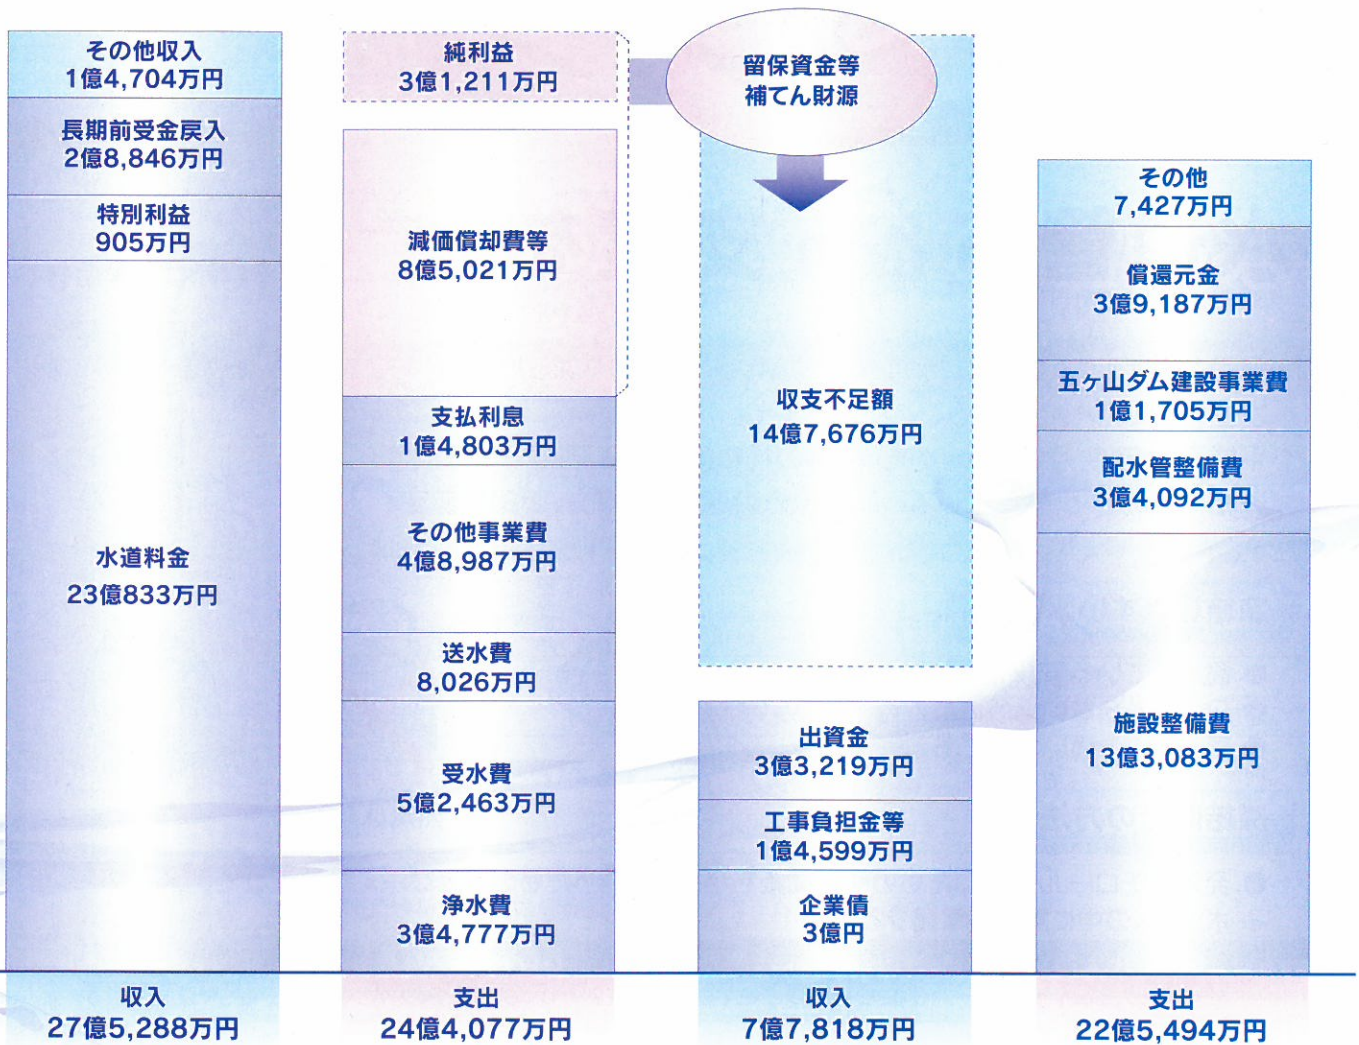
その他収入
1億4,704万円

長期前受金戻入
2億8,846万円

特別利益
905万円

水道料金
23億833万円

純利益
3億1,211万円

減価償却費等
8億5,021万円

支払利息
1億4,803万円

その他事業費
4億8,987万円

送水費
8,026万円

受水費
5億2,463万円

浄水費
3億4,777万円

留保資金等
補てん財源

収支不足額
14億7,676万円

出資金
3億3,219万円

工事負担金等
1億4,599万円

企業債
3億円

その他
7,427万円

償還元金
3億9,187万円

五ヶ山ダム建設事業費
1億1,705万円

配水管整備費
3億4,092万円

施設整備費
13億3,083万円

収入
27億5,288万円

支出
24億4,077万円

収入
7億7,818万円

支出
22億5,494万円